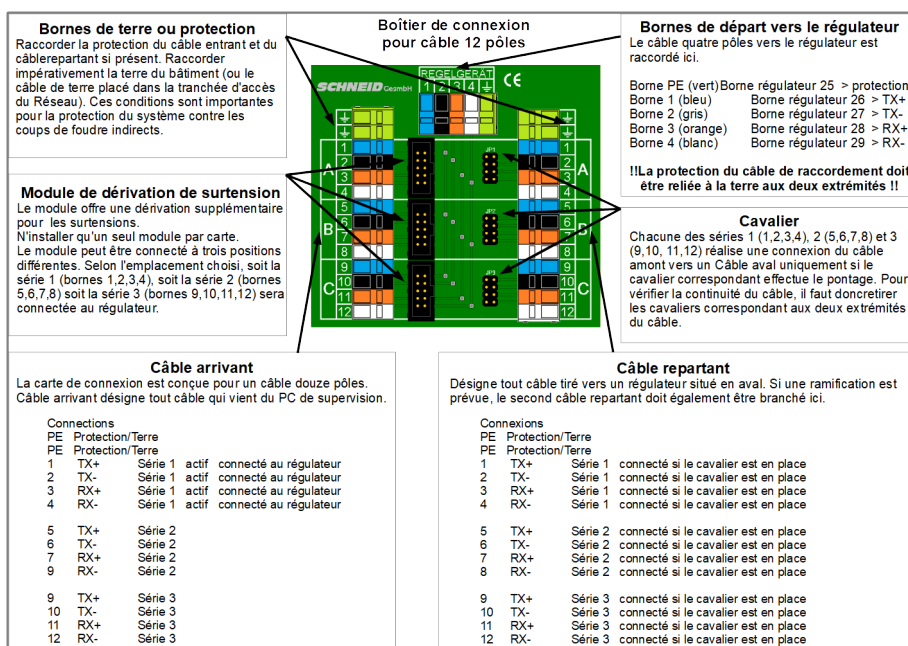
Bornes de terre ou protection
Raccorder la protection du câble entrant et du câblerepartant si présent. Raccorder impérativement la terre du bâtiment (ou le câble de terre placé dans la tranchée d'accès du Réseau). Ces conditions sont importantes pour la protection du système contre les coups de foudre indirects.

Boîtier de connexion pour câble 12 pôles

Bornes de départ vers le régulateur
Le câble quatre pôles vers le régulateur est raccordé ici.

Borne PE (vert) Borne régulateur 25 > protection
Borne 1 (bleu) Borne régulateur 26 > TX+
Borne 2 (gris) Borne régulateur 27 > TX-
Borne 3 (orange) Borne régulateur 28 > RX+
Borne 4 (blanc) Borne régulateur 29 > RX-

!!La protection du câble de raccordement doit être reliée à la terre aux deux extrémités !!

SCHNEID GesmbH
REGELGERÄT
1 2 3 4
CE
A B C
1 2 3 4 5 6 7 8 9 10 11 12
JP1 JP2 JP3

Module de dérivation de surtension
Le module offre une dérivation supplémentaire pour les surtensions.
N'installer qu'un seul module par carte.
Le module peut être connecté à trois positions différentes. Selon l'emplacement choisi, soit la série 1 (bornes 1,2,3,4), soit la série 2 (bornes 5,6,7,8) soit la série 3 (bornes 9,10,11,12) sera connectée au régulateur.

Cavalier
Chacune des séries 1 (1,2,3,4), 2 (5,6,7,8) et 3 (9,10, 11,12) réalise une connexion du câble amont vers un Câble aval uniquement si le cavalier correspondant effectue le pontage. Pour vérifier la continuité du câble, il faut doncretirer les cavaliers correspondant aux deux extrémités du câble.

Câble arrivant
La carte de connexion est conçue pour un câble douze pôles. Câble arrivant désigne tout câble qui vient du PC de supervision.

Connections
PE Protection/Terre
PE Protection/Terre
1 TX+ Série 1 actif connecté au régulateur
2 TX- Série 1 actif connecté au régulateur
3 RX+ Série 1 actif connecté au régulateur
4 RX- Série 1 actif connecté au régulateur

5 TX+ Série 2
6 TX- Série 2
7 RX+ Série 2
9 RX- Série 2

9 TX+ Série 3
10 TX- Série 3
11 RX+ Série 3
12 RX- Série 3

Câble repartant
Désigne tout câble tiré vers un régulateur situé en aval. Si une ramification est prévue, le second câble repartant doit également être branché ici.

Connexions
PE Protection/Terre
PE Protection/Terre
1 TX+ Série 1 connecté si le cavalier est en place
2 TX- Série 1 connecté si le cavalier est en place
3 RX+ Série 1 connecté si le cavalier est en place
4 RX- Série 1 connecté si le cavalier est en place

5 TX+ Série 2 connecté si le cavalier est en place
6 TX- Série 2 connecté si le cavalier est en place
7 RX+ Série 2 connecté si le cavalier est en place
8 RX- Série 2 connecté si le cavalier est en place

9 TX+ Série 3 connecté si le cavalier est en place
10 TX- Série 3 connecté si le cavalier est en place
11 RX+ Série 3 connecté si le cavalier est en place
12 RX- Série 3 connecté si le cavalier est en place